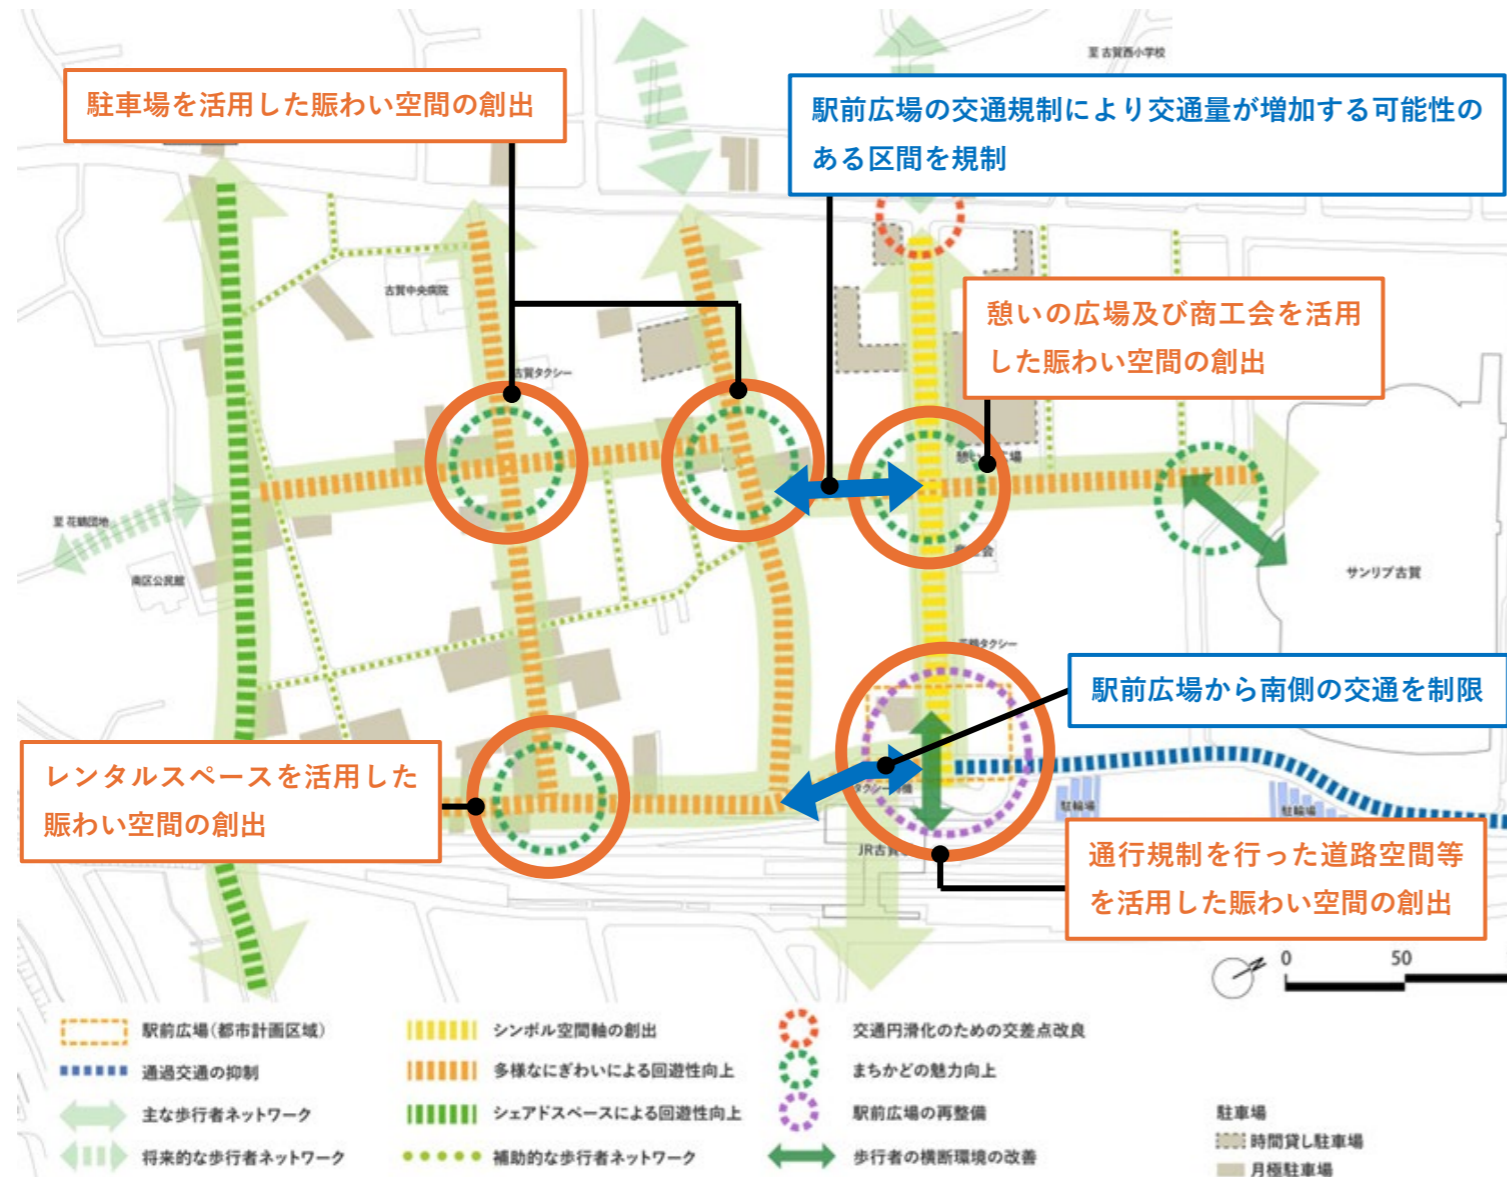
駐車場を活用した賑わい空間の創出

駅前広場の交通規制により交通量が増加する可能性のある区間を規制

文 古賀西小学校

古賀中央病院

古賀タクシー

憩いの広場及び商工会を活用した賑わい空間の創出

憩い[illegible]場

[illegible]会

文 花鶴団地

南区公民館

サンリブ古賀

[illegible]タクシー

駅前広場から南側の交通を制限

レンタルスペースを活用した賑わい空間の創出

タクシー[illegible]場

駐輪場

駐輪場

JR古賀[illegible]

通行規制を行った道路空間等を活用した賑わい空間の創出

0

50

駅前広場（都市計画区域）

通過交通の抑制

主な歩行者ネットワーク

将来的な歩行者ネットワーク

シンボル空間軸の創出

多様なにぎわいによる回遊性向上

シェアドスペースによる回遊性向上

補助的な歩行者ネットワーク

交通円滑化のための交差点改良

まちかどの魅力向上

駅前広場の再整備

歩行者の横断環境の改善

駐車場

時間貸し駐車場

月極駐車場